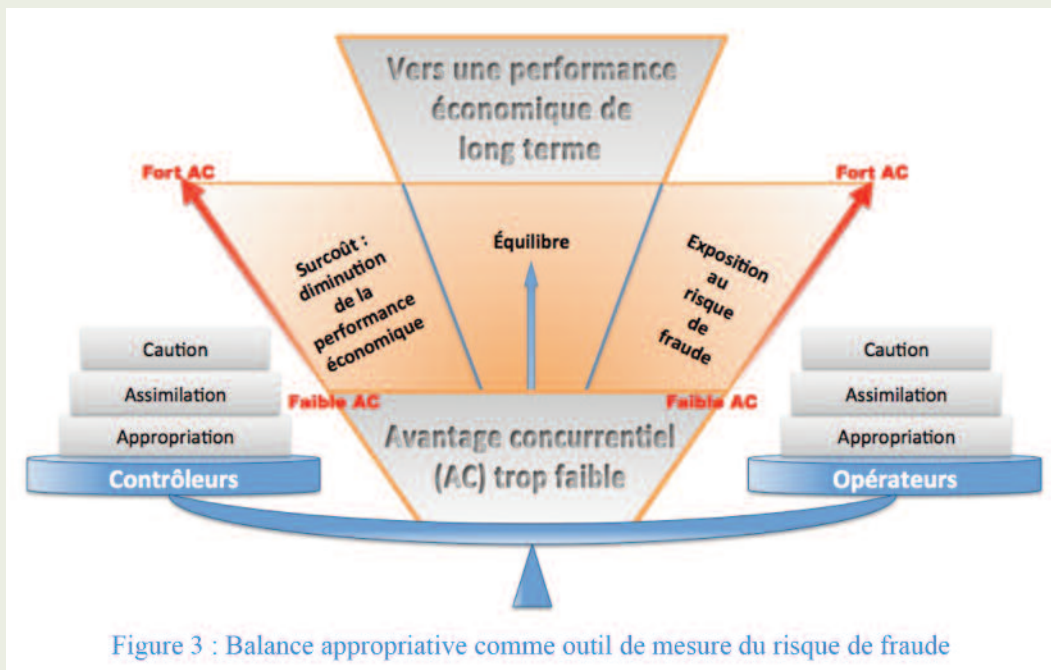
Vers une performance économique de long terme

Fort AC

Fort AC

Surcoût : diminution de la performance économique

Équilibre

Exposition au risque de fraude

Caution

Assimilation

Appropriation

Contrôleurs

Faible AC

Faible AC

Avantage concurrentiel (AC) trop faible

Caution

Assimilation

Appropriation

Opérateurs

Figure 3 : Balance appropriative comme outil de mesure du risque de fraude